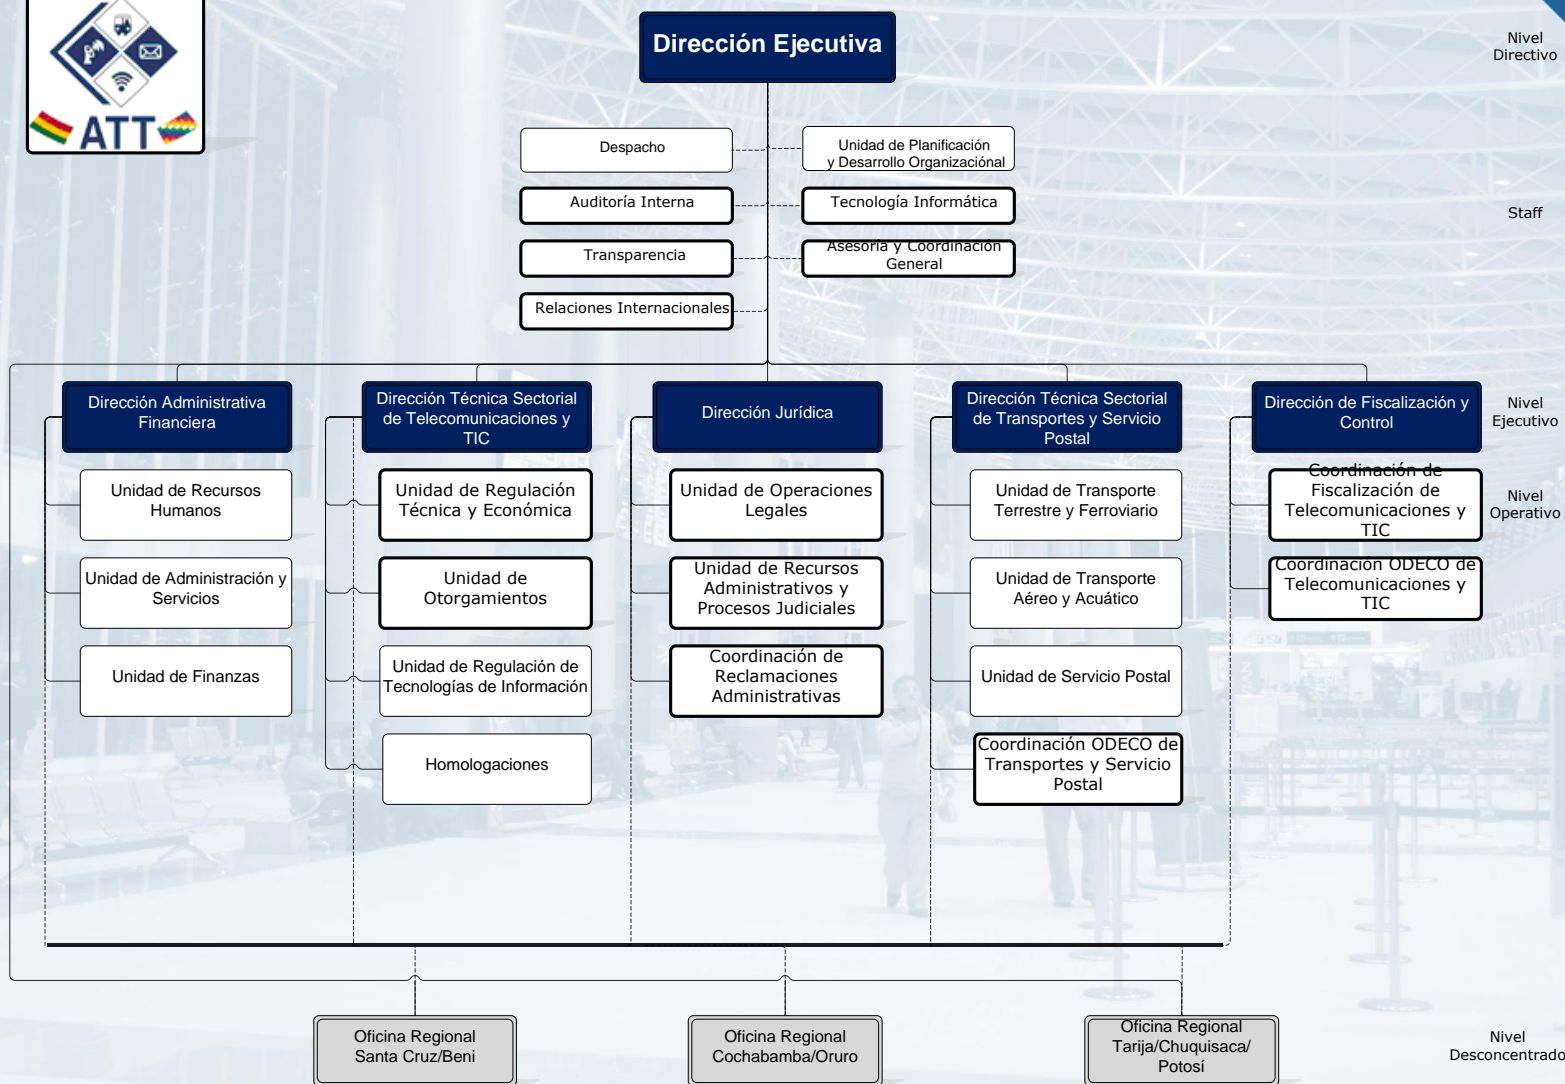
ATT

Dirección Ejecutiva

Nivel Directivo

Despacho

Unidad de Planificación y Desarrollo Organizacional

Auditoría Interna

Tecnología Informática

Staff

Transparencia

Asesoría y Coordinación General

Relaciones Internacionales

Dirección Administrativa Financiera

Dirección Técnica Sectorial de Telecomunicaciones y TIC

Dirección Jurídica

Dirección Técnica Sectorial de Transportes y Servicio Postal

Dirección de Fiscalización y Control

Nivel Ejecutivo

Unidad de Recursos Humanos

Unidad de Regulación Técnica y Económica

Unidad de Operaciones Legales

Unidad de Transporte Terrestre y Ferroviario

Coordinación de Fiscalización de Telecomunicaciones y TIC

Nivel Operativo

Unidad de Administración y Servicios

Unidad de Otorgamientos

Unidad de Recursos Administrativos y Procesos Judiciales

Unidad de Transporte Aéreo y Acuático

Coordinación ODECO de Telecomunicaciones y TIC

Unidad de Finanzas

Unidad de Regulación de Tecnologías de Información

Coordinación de Reclamaciones Administrativas

Unidad de Servicio Postal

Homologaciones

Coordinación ODECO de Transportes y Servicio Postal

Oficina Regional Santa Cruz/Beni

Oficina Regional Cochabamba/Oruro

Oficina Regional Tarija/Chuquisaca/ Potosí

Nivel Desconcentrado